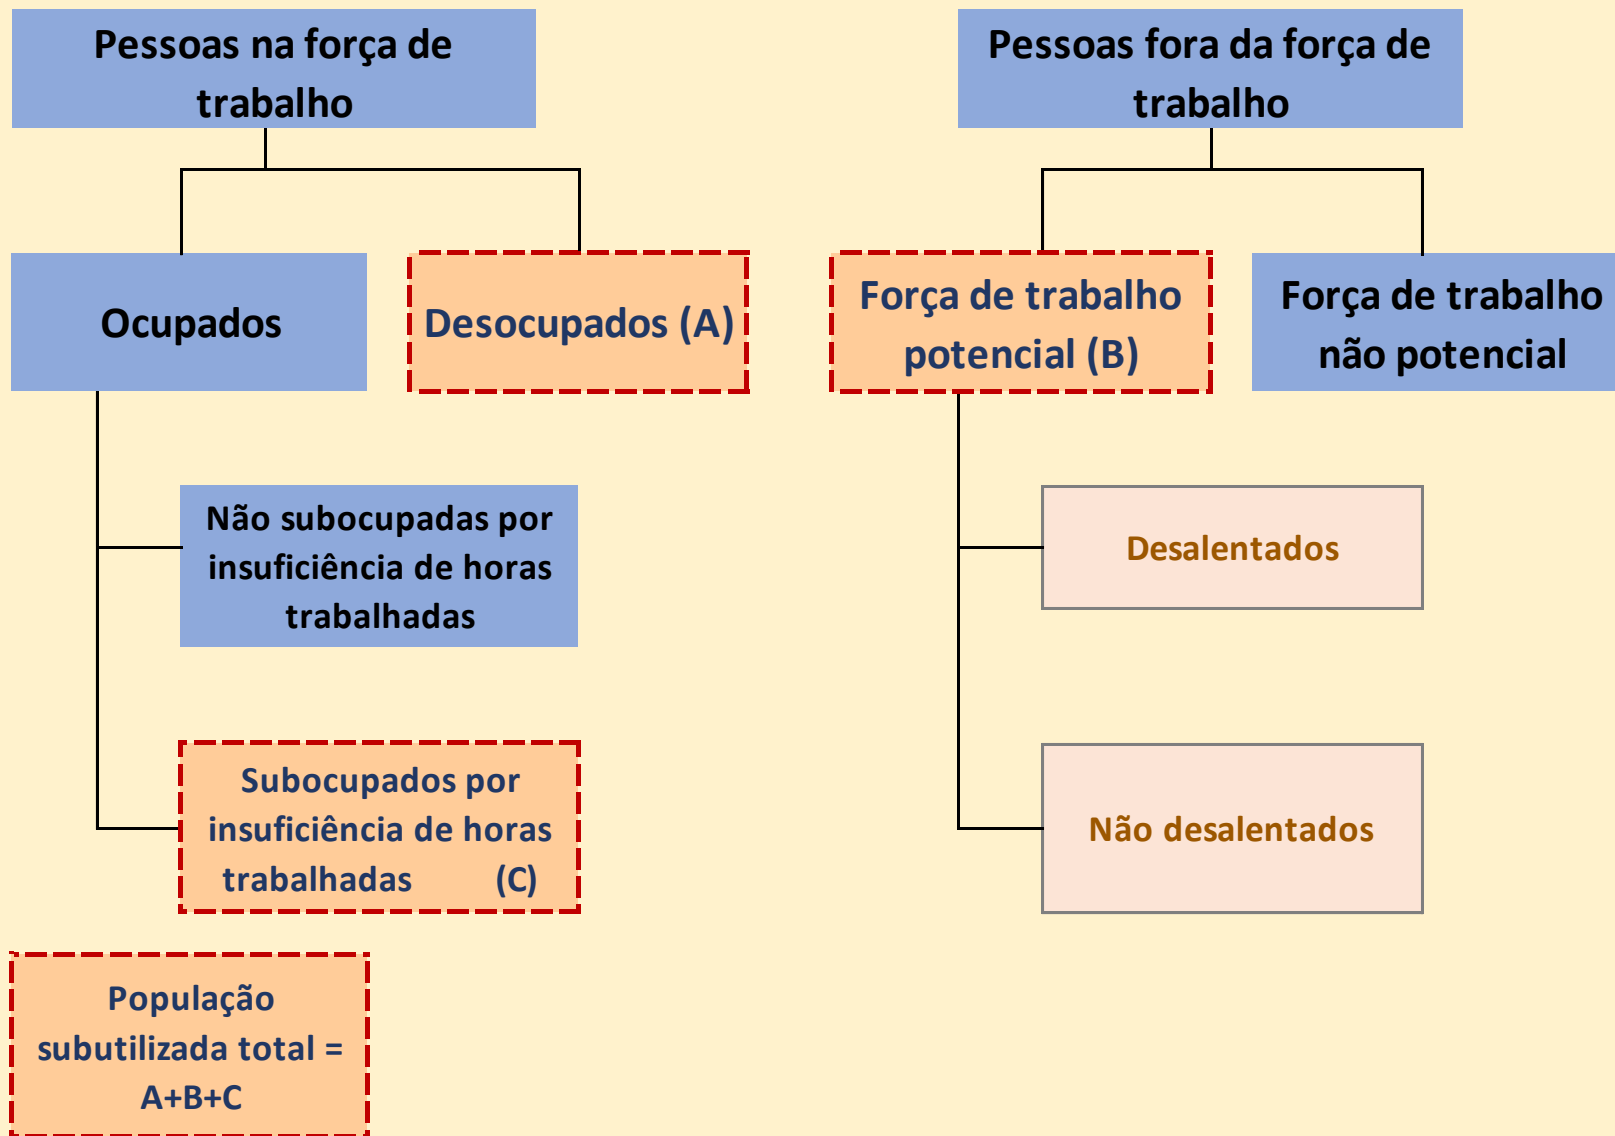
Pessoas na força de trabalho

Ocupados

Desocupados (A)

Não subocupadas por insuficiência de horas trabalhadas

Subocupados por insuficiência de horas trabalhadas (C)

Pessoas fora da força de trabalho

Força de trabalho potencial (B)

Força de trabalho não potencial

Desalentados

Não desalentados

População subutilizada total = A+B+C